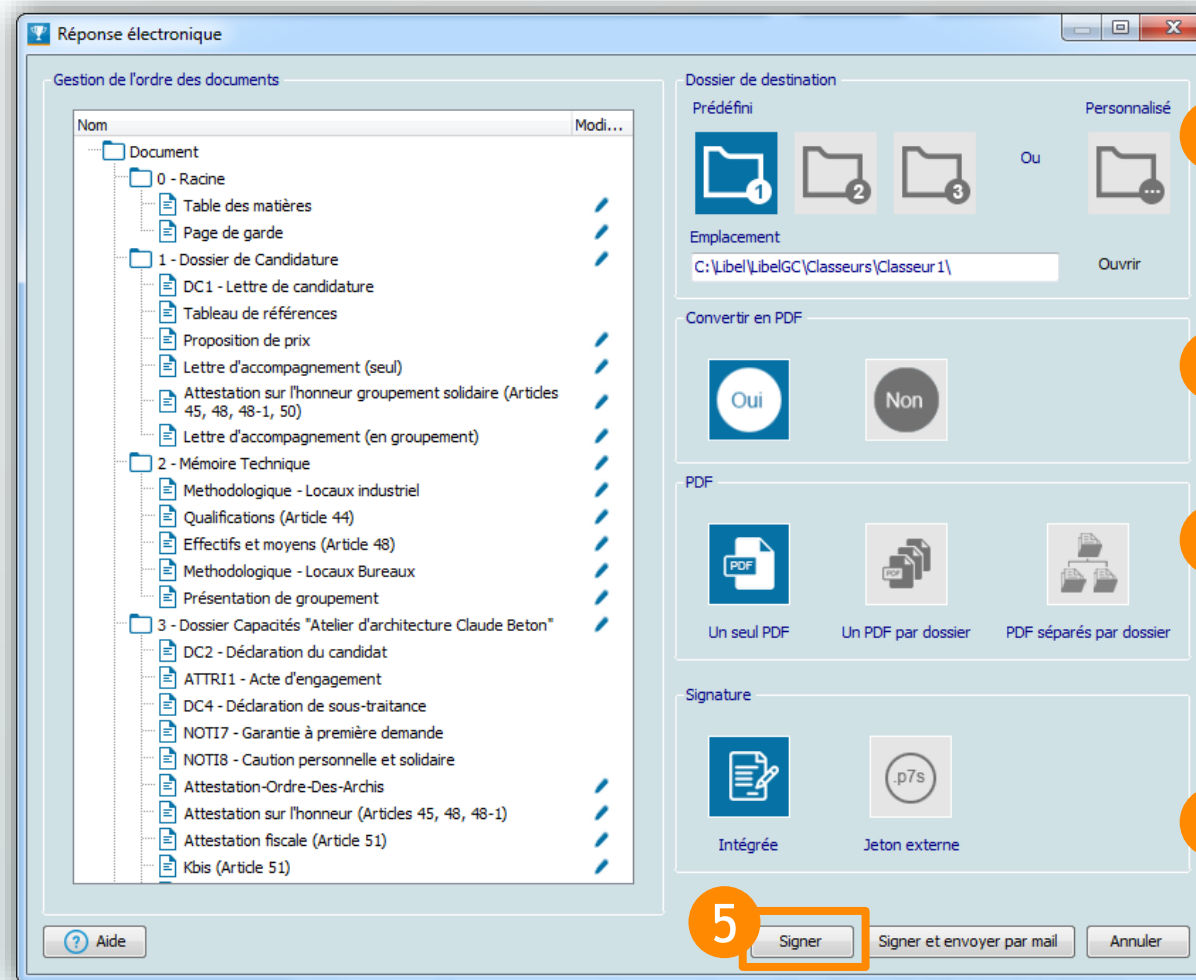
Réponse électronique

Gestion de l'ordre des documents

| Nom | Modi... |
|---|---|
| Document | |
| 0 - Racine | |
| Table des matières | |
| Page de garde | |
| 1 - Dossier de Candidature | |
| DC1 - Lettre de candidature | |
| Tableau de références | |
| Proposition de prix | |
| Lettre d'accompagnement (seul) | |
| Attestation sur l'honneur groupement solidaire (Articles 45, 48, 48-1, 50) | |
| Lettre d'accompagnement (en groupement) | |
| 2 - Mémoire Technique | |
| Methodologique - Locaux industriel | |
| Qualifications (Article 44) | |
| Effectifs et moyens (Article 48) | |
| Methodologique - Locaux Bureaux | |
| Présentation de groupement | |
| 3 - Dossier Capacités "Atelier d'architecture Claude Beton" | |
| DC2 - Déclaration du candidat | |
| ATTRI1 - Acte d'engagement | |
| DC4 - Déclaration de sous-traitance | |
| NOTI7 - Garantie à première demande | |
| NOTI8 - Caution personnelle et solidaire | |
| Attestation-Ordre-Des-Archis | |
| Attestation sur l'honneur (Articles 45, 48, 48-1) | |
| Attestation fiscale (Article 51) | |
| Kbis (Article 51) | |

Dossier de destination
Prédéfini
Personnalisé
1
2
3
Ou
Emplacement
C:\Libel\LibelGC\Classeurs\Classeur1\
Ouvrir

Convertir en PDF
Oui
Non

PDF
PDF
Un seul PDF
Un PDF par dossier
PDF séparés par dossier

Signature
.p7s
Intégrée
Jeton externe

Aide
5
Signer
Signer et envoyer par mail
Annuler